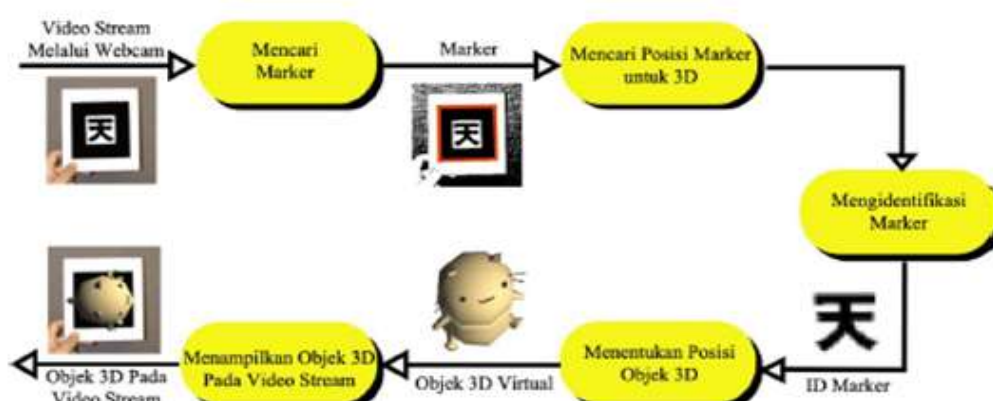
Video Stream Melalui Webcam

天

Mencari Marker

Marker

天

Mencari Posisi Marker untuk 3D

Mengidentifikasi Marker

天

ID Marker

Menentukan Posisi Objek 3D

Objek 3D Virtual

Menampilkan Objek 3D Pada Video Stream

Objek 3D Pada Video Stream